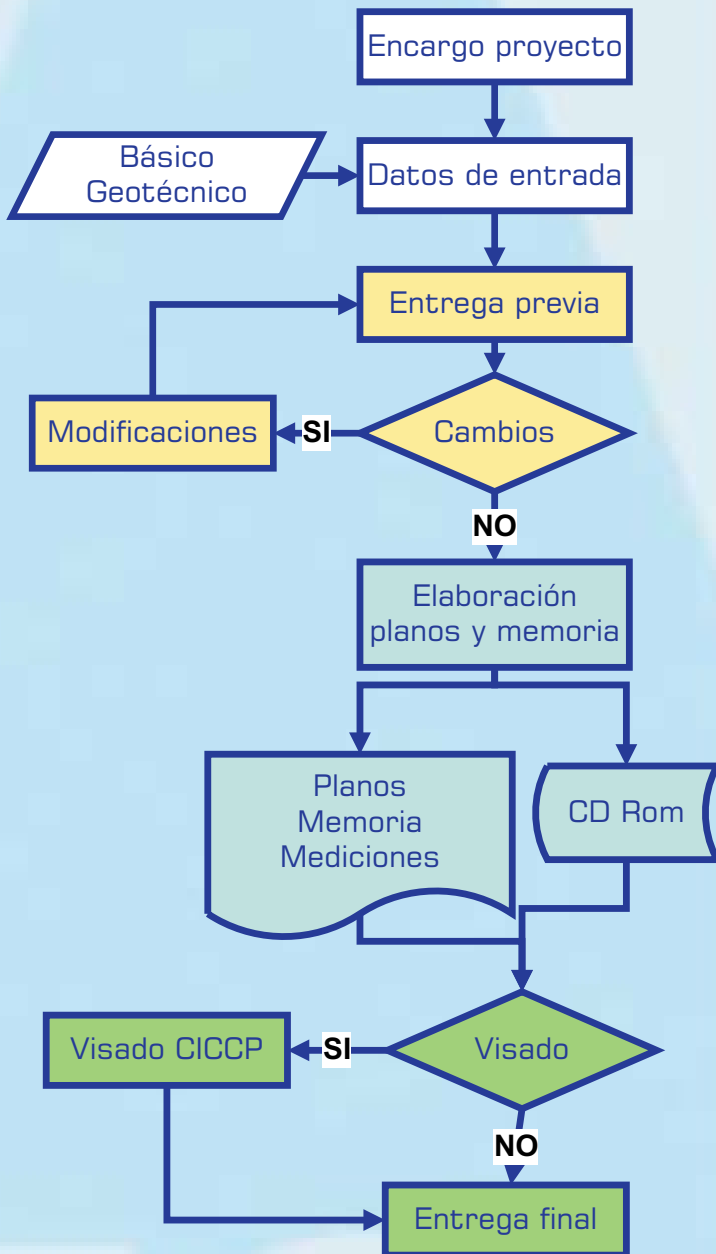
Encargo proyecto

Básico
Geotécnico

Datos de entrada

Entrega previa

Modificaciones

SI

Cambios

NO

Elaboración
planos y memoria

Planos
Memoria
Mediciones

CD Rom

Visado CICCP

SI

Visado

NO

Entrega final